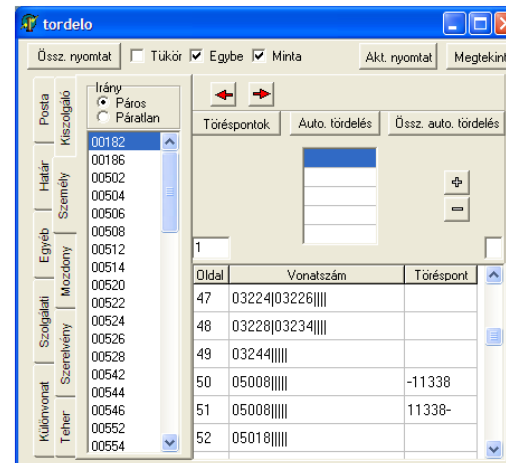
tordelo

Össz. nyomtat
Tükör
Egybe
Minta
Akt. nyomtat
Megtekint

Posta
Határ
Egyéb
Szolgálati
Különvonat
Kiszolgáló
Személy
Mozdony
Szerelvény
Teher

Irány
Páros
Páratlan

00182
00186
00502
00504
00506
00508
00512
00514
00520
00522
00524
00526
00528
00542
00544
00546
00552
00554

Töréspontok
Auto. tördelés
Össz. auto. tördelés

1

| Oldal | Vonatszám | Töréspont |
|---|---|---|
| 47 | 03224\|03226\|\|\|\| | |
| 48 | 03228\|03234\|\|\|\| | |
| 49 | 03244\|\|\|\|\| | |
| 50 | 05008\|\|\|\|\| | -11338 |
| 51 | 05008\|\|\|\|\| | 11338- |
| 52 | 05018\|\|\|\|\| | |